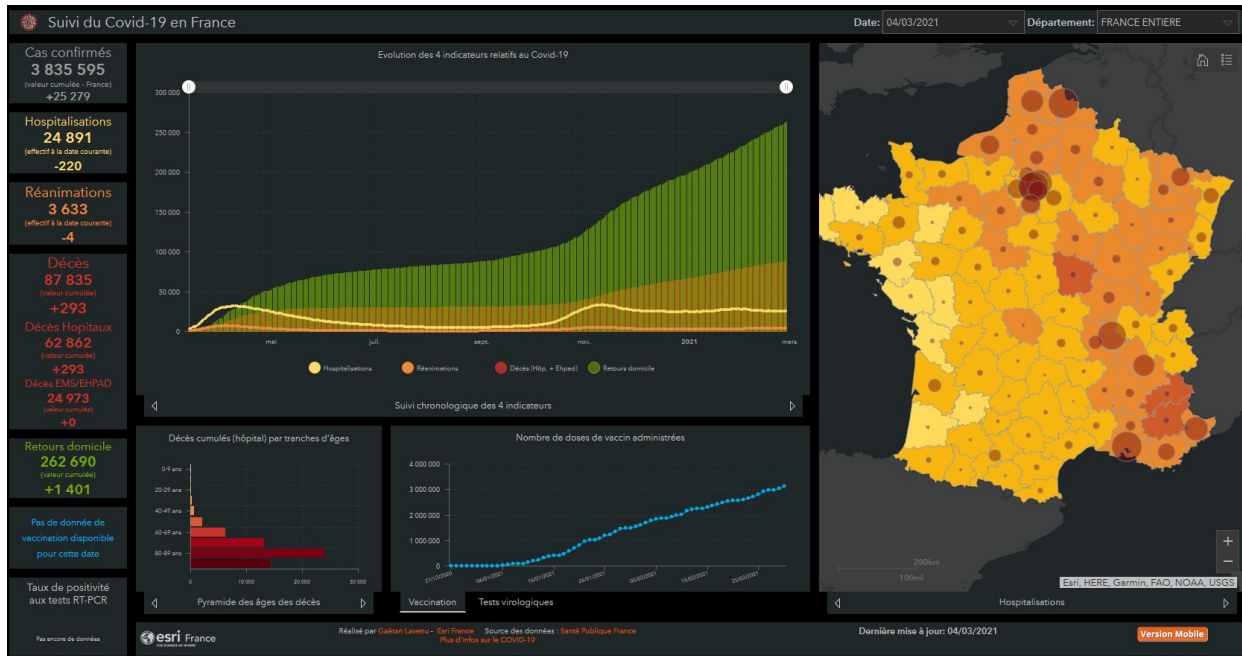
Suivi du Covid-19 en France

Date: 04/03/2021

Département: FRANCE ENTIERE

Cas confirmés
3 835 595
(valeur cumulée - France)
+25 279

Hospitalisations
24 891
(effectif à la date courante)
-220

Réanimations
3 633
(effectif à la date courante)
-4

Décès
87 835
(valeur cumulée)
+293
Décès Hopitaux
62 862
(valeur cumulée)
+293
Décès EMS/EHPAD
24 973
(valeur cumulée)
+0

Retours domicile
262 690
(valeur cumulée)
+1 401

Pas de donnée de vaccination disponible pour cette date

Taux de positivité aux tests RT-PCR

Pas encore de données

Evolution des 4 indicateurs relatifs au Covid-19

300 000
250 000
200 000
150 000
100 000
50 000
0

mai
juil.
sept.
nov.
2021
mars

Hospitalisations
Réanimations
Décès (Hôp. + Ehpad)
Retours domicile

Suivi chronologique des 4 indicateurs

Décès cumulés (hôpital) par tranches d'âges

0-9 ans
20-29 ans
40-49 ans
60-69 ans
80-89 ans

0
10 000
20 000
30 000

Pyramide des âges des décès

Nombre de doses de vaccin administrées

4 000 000
3 000 000
2 000 000
1 000 000
0

27/12/2020
06/01/2021
16/01/2021
26/01/2021
05/02/2021
15/02/2021
25/02/2021

Vaccination
Tests virologiques

200km
100mi
Esri, HERE, Garmin, FAO, NOAA, USGS

Hospitalisations

esri France

Réalisé par Gaëtan Lavenu - Esri France Source des données : Santé Publique France
Plus d'infos sur le COVID-19

Dernière mise à jour: 04/03/2021

Version Mobile